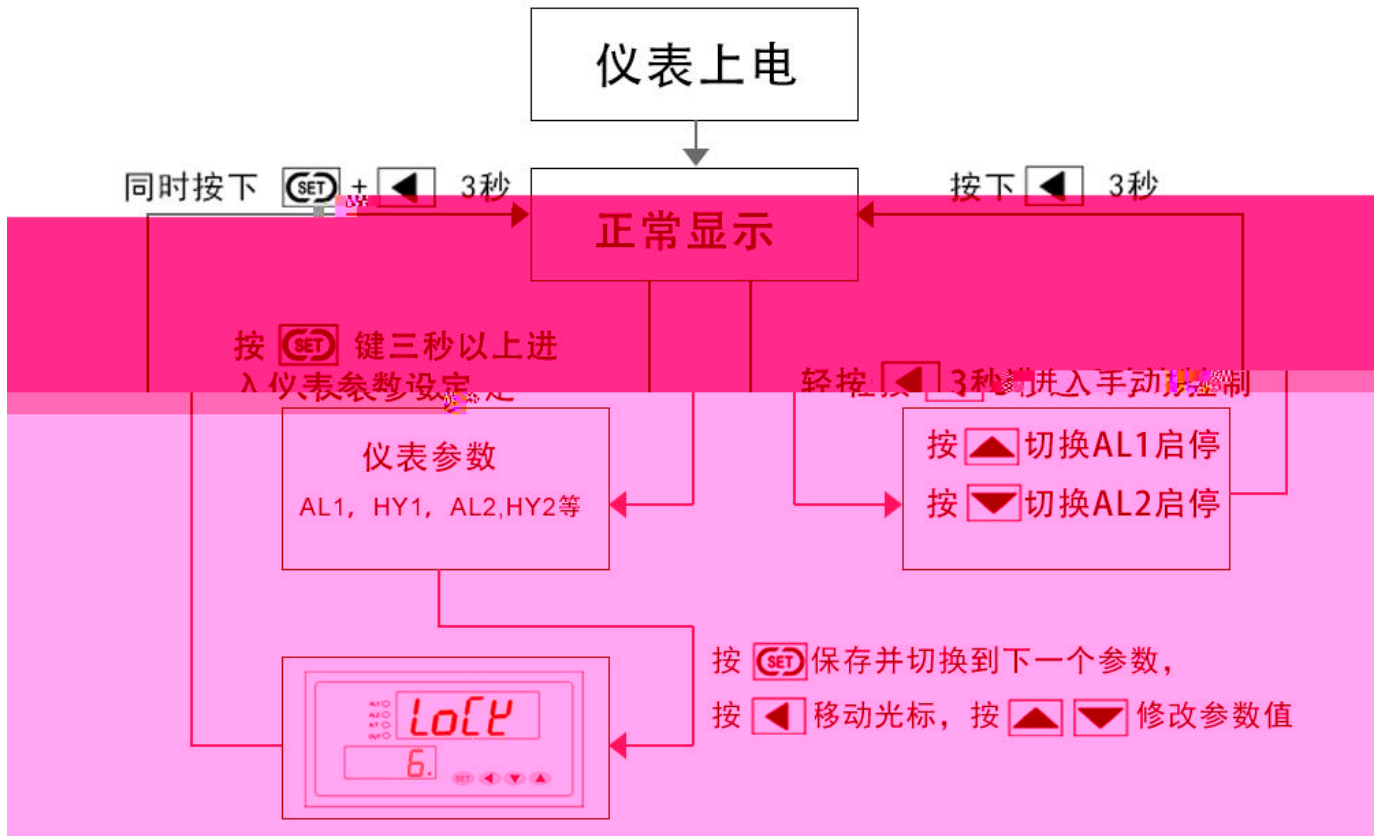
仪表上电

同时按下 SET + ◀ 3秒

按下 ◀ 3秒

正常显示

按 SET 键三秒以上进入仪表参数设定

轻按 ◀ 3秒进入手动控制

仪表参数

AL1，HY1，AL2,HY2等

按 ▲ 切换AL1启停

按 ▼ 切换AL2启停

按 SET 保存并切换到下一个参数，

按 ◀ 移动光标，按 ▲ ▼ 修改参数值

LoCK

6.

SET